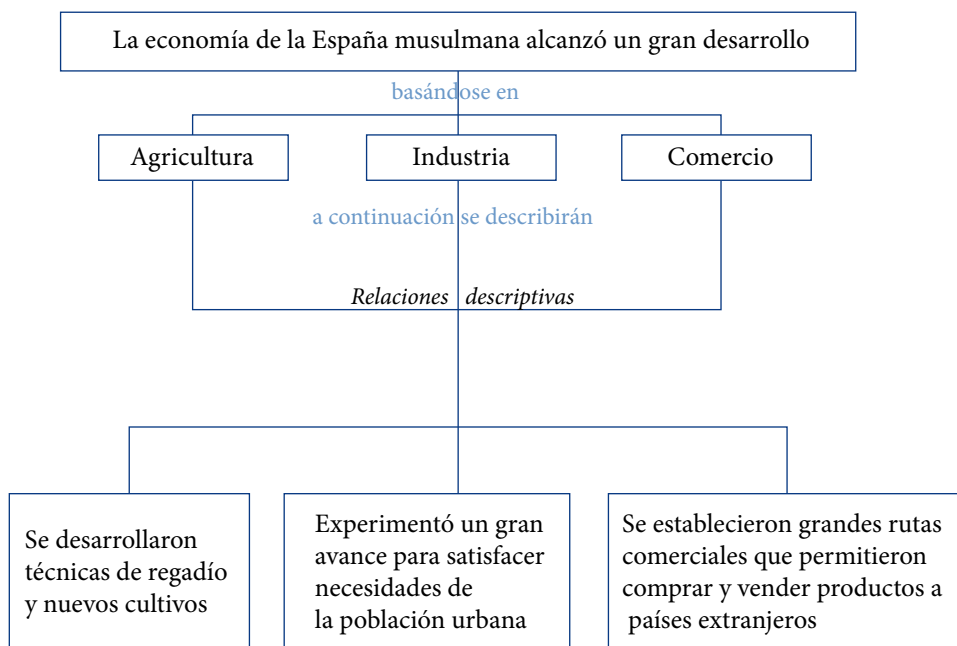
La economía de la España musulmana alcanzó un gran desarrollo

basándose en

Agricultura

Industria

Comercio

a continuación se describirán

Relaciones descriptivas

Se desarrollaron técnicas de regadío y nuevos cultivos

Experimentó un gran avance para satisfacer necesidades de la población urbana

Se establecieron grandes rutas comerciales que permitieron comprar y vender productos a países extranjeros